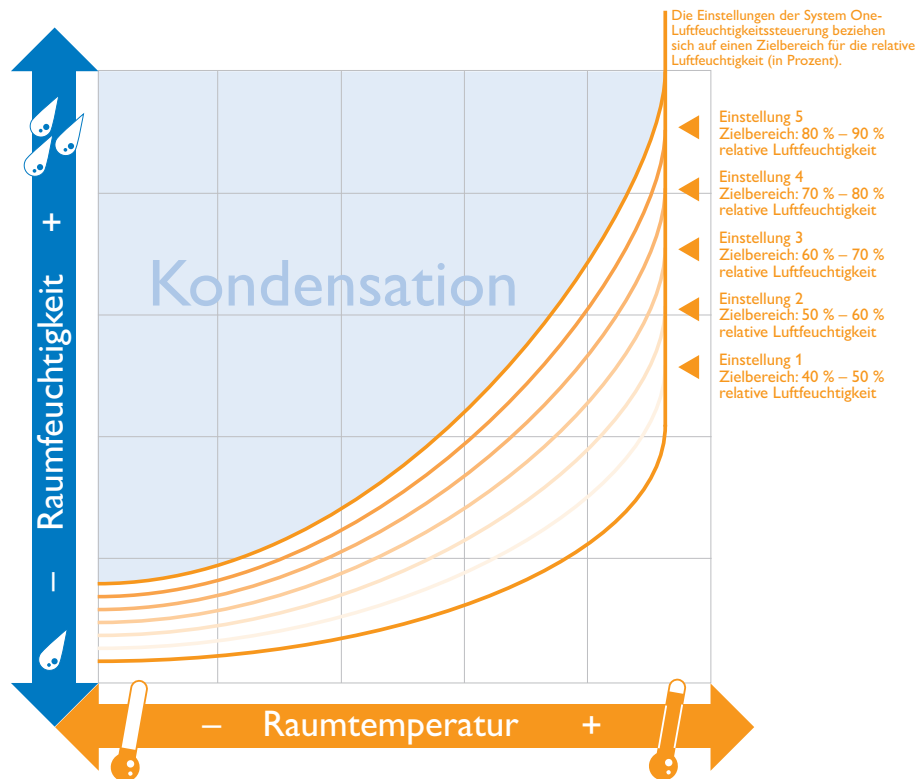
Die Einstellungen der System One-Luftfeuchtigkeitssteuerung beziehen sich auf einen Zielbereich für die relative Luftfeuchtigkeit (in Prozent).

Einstellung 5
Zielbereich: 80 % – 90 %
relative Luftfeuchtigkeit

Einstellung 4
Zielbereich: 70 % – 80 %
relative Luftfeuchtigkeit

Einstellung 3
Zielbereich: 60 % – 70 %
relative Luftfeuchtigkeit

Einstellung 2
Zielbereich: 50 % – 60 %
relative Luftfeuchtigkeit

Einstellung 1
Zielbereich: 40 % – 50 %
relative Luftfeuchtigkeit

Kondensation

+ Raumfeuchtigkeit –

– Raumtemperatur +